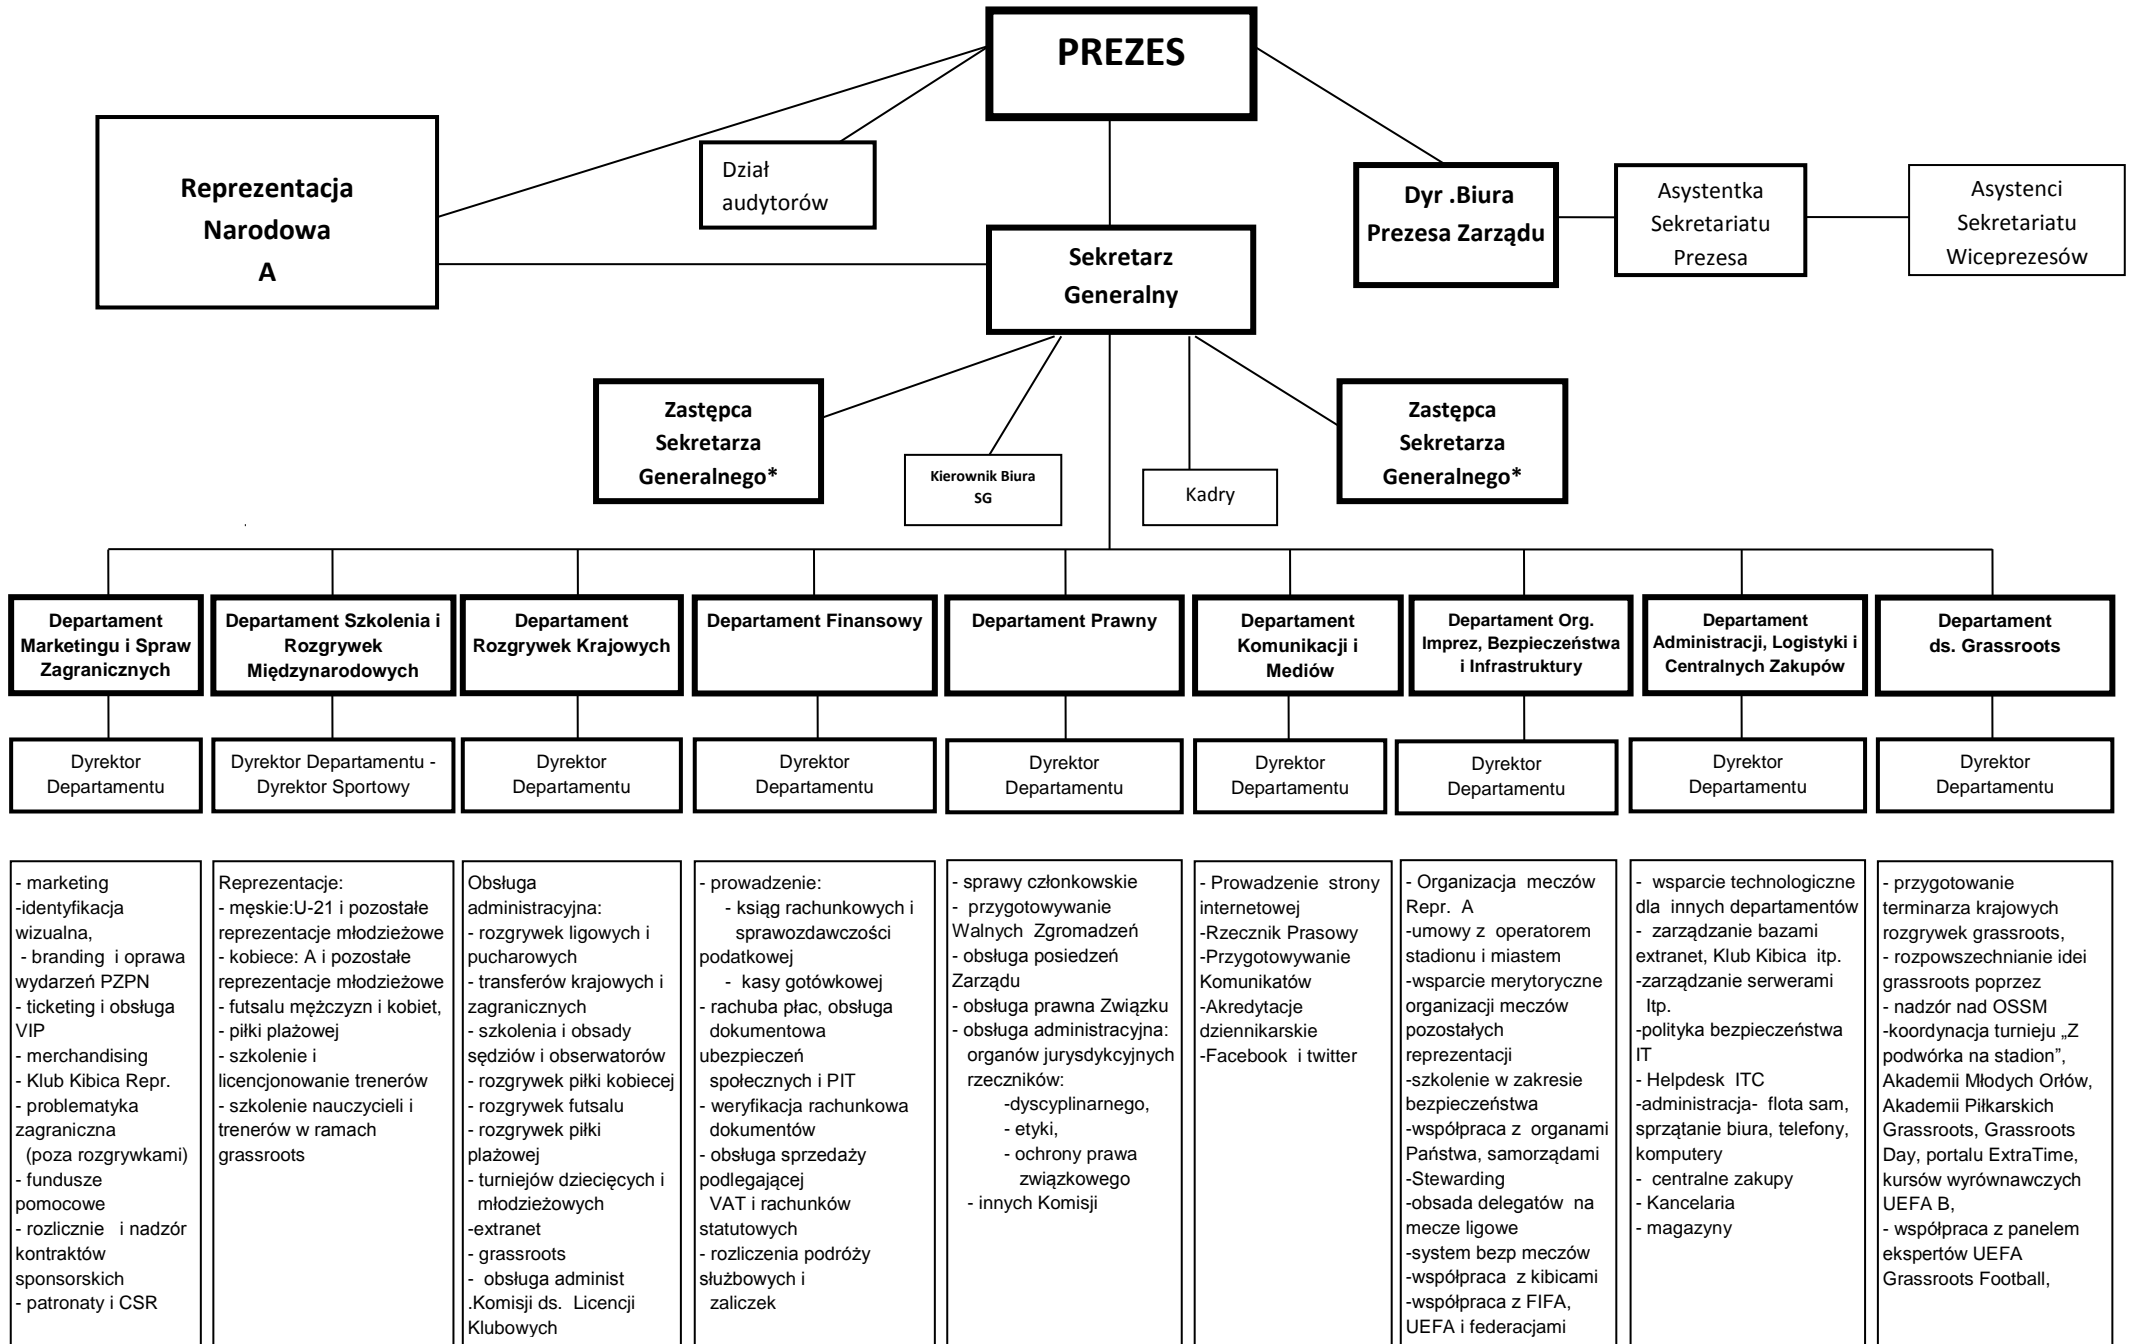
PREZES

Reprezentacja Narodowa A

Dział audytorów

Dyr .Biura Prezesa Zarządu

Asystentka Sekretariatu Prezesa

Asystenci Sekretariatu Wiceprezesów

Sekretarz Generalny

Zastępca Sekretarza Generalnego*

Kierownik Biura SG

Kadry

Zastępca Sekretarza Generalnego*

Departament Marketingu i Spraw Zagranicznych

Dyrektor Departamentu

- marketing
-identyfikacja wizualna,
- branding i oprawa wydarzeń PZPN
- ticketing i obsługa VIP
- merchandising
- Klub Kibica Repr.
- problematyka zagraniczna (poza rozgrywkami)
- fundusze pomocowe
- rozlicznie i nadzór kontraktów sponsorskich
- patronaty i CSR

Departament Szkolenia i Rozgrywek Międzynarodowych

Dyrektor Departamentu - Dyrektor Sportowy

Reprezentacje:
- męskie:U-21 i pozostałe reprezentacje młodzieżowe
- kobiece: A i pozostałe reprezentacje młodzieżowe
- futsalu mężczyzn i kobiet,
- piłki plażowej
- szkolenie i licencjonowanie trenerów
- szkolenie nauczycieli i trenerów w ramach grassroots

Departament Rozgrywek Krajowych

Dyrektor Departamentu

Obsługa administracyjna:
- rozgrywek ligowych i pucharowych
- transferów krajowych i zagranicznych
- szkolenia i obsady sędziów i obserwatorów
- rozgrywek piłki kobiecej
- rozgrywek futsalu
- rozgrywek piłki plażowej
- turniejów dziecięcych i młodzieżowych
-extranet
- grassroots
- obsługa administ .Komisji ds. Licencji Klubowych

Departament Finansowy

Dyrektor Departamentu

- prowadzenie:
- ksiąg rachunkowych i sprawozdawczości podatkowej
- kasy gotówkowej
- rachuba płac, obsługa dokumentowa ubezpieczeń społecznych i PIT
- weryfikacja rachunkowa dokumentów
- obsługa sprzedaży podlegającej VAT i rachunków statutowych
- rozliczenia podróży służbowych i zaliczek

Departament Prawny

Dyrektor Departamentu

- sprawy członkowskie
- przygotowywanie Walnych Zgromadzeń
- obsługa posiedzeń Zarządu
- obsługa prawna Związku
- obsługa administracyjna: organów jurysdykcyjnych rzeczników:
-dyscyplinarnego,
- etyki,
- ochrony prawa związkowego
- innych Komisji

Departament Komunikacji i Mediów

Dyrektor Departamentu

- Prowadzenie strony internetowej
-Rzecznik Prasowy
-Przygotowywanie Komunikatów
-Akredytacje dziennikarskie
-Facebook i twitter

Departament Org. Imprez, Bezpieczeństwa i Infrastruktury

Dyrektor Departamentu

- Organizacja meczów Repr. A
-umowy z operatorem stadionu i miastem
-wsparcie merytoryczne organizacji meczów pozostałych reprezentacji
-szkolenie w zakresie bezpieczeństwa
-współpraca z organami Państwa, samorządami
-Stewarding
-obsada delegatów na mecze ligowe
-system bezp meczów
-współpraca z kibicami
-współpraca z FIFA, UEFA i federacjami

Departament Administracji, Logistyki i Centralnych Zakupów

Dyrektor Departamentu

- wsparcie technologiczne dla innych departamentów
- zarządzanie bazami extranet, Klub Kibica itp.
-zarządzanie serwerami Itp.
-polityka bezpieczeństwa IT
- Helpdesk ITC
-administracja- flota sam, sprzątanie biura, telefony, komputery
- centralne zakupy
- Kancelaria
- magazyny

Departament ds. Grassroots

Dyrektor Departamentu

- przygotowanie terminarza krajowych rozgrywek grassroots,
- rozpowszechnianie idei grassroots poprzez
- nadzór nad OSSM
-koordynacja turnieju „Z podwórka na stadion", Akademii Młodych Orłów, Akademii Piłkarskich Grassroots, Grassroots Day, portalu ExtraTime, kursów wyrównawczych UEFA B,
- współpraca z panelem ekspertów UEFA Grassroots Football,